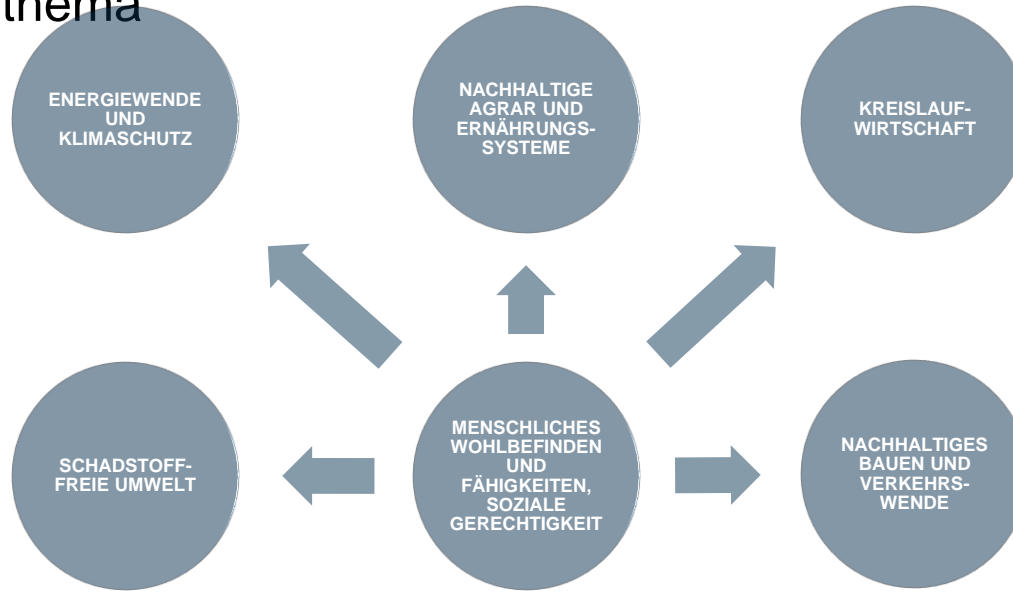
thema

ENERGIEWENDE UND KLIMASCHUTZ

NACHHALTIGE AGRAR UND ERNÄHRUNGS-SYSTEME

KREISLAUF-WIRTSCHAFT

SCHADSTOFF-FREIE UMWELT

MENSCHLICHES WOHLBEFINDEN UND FÄHIGKEITEN, SOZIALE GERECHTIGKEIT

NACHHALTIGES BAUEN UND VERKEHRS-WENDE